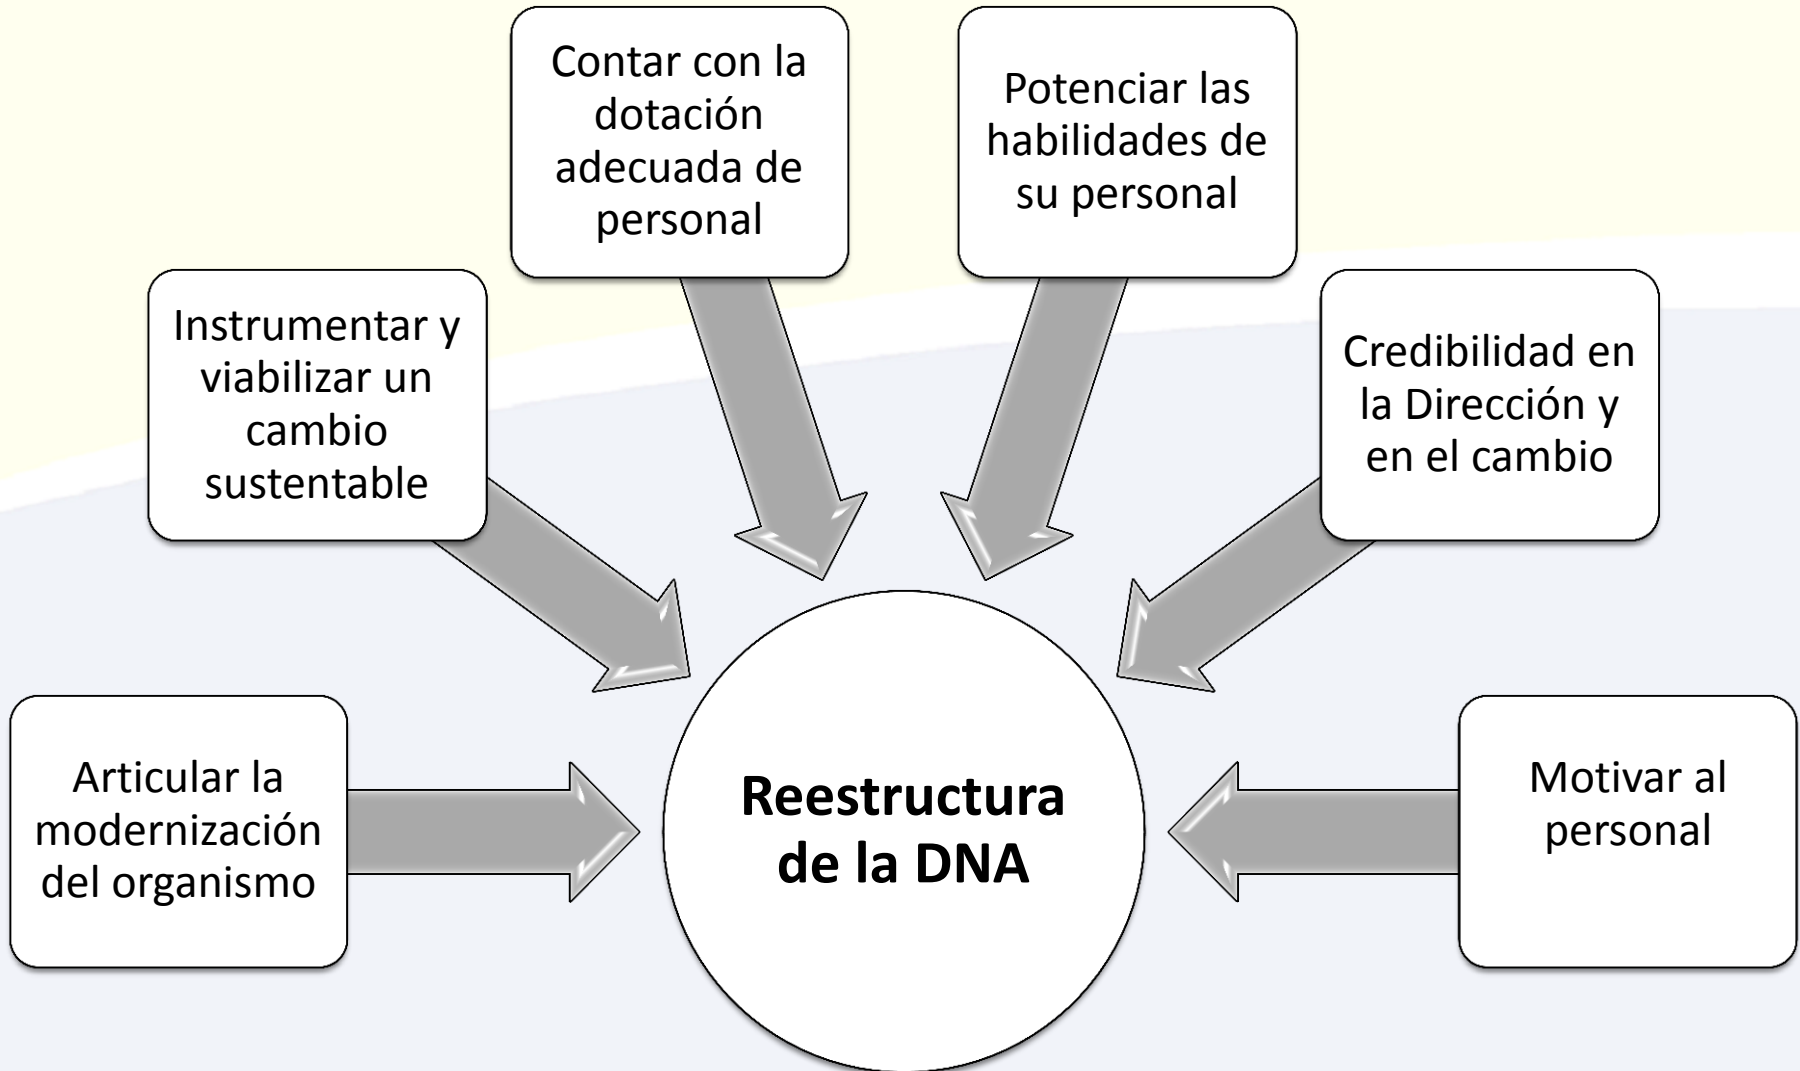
Contar con la dotación adecuada de personal

Potenciar las habilidades de su personal

Instrumentar y viabilizar un cambio sustentable

Credibilidad en la Dirección y en el cambio

Articular la modernización del organismo

Reestructura de la DNA

Motivar al personal